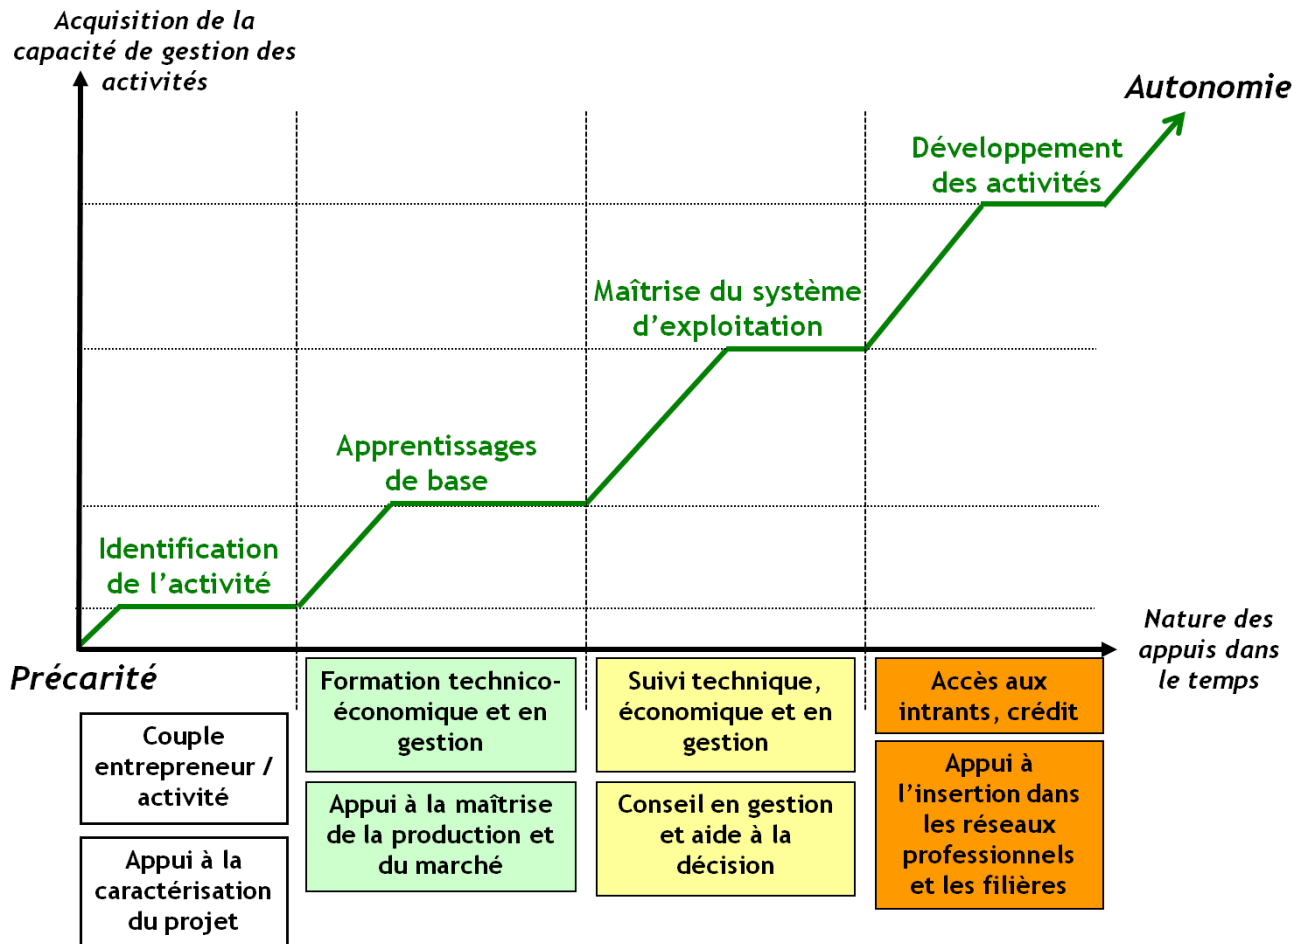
Acquisition de la capacité de gestion des activités

Autonomie

Développement des activités

Maîtrise du système d'exploitation

Apprentissages de base

Identification de l'activité

Nature des appuis dans le temps

Précarité

Couple entrepreneur / activité

Appui à la caractérisation du projet

Formation technico-économique et en gestion

Appui à la maîtrise de la production et du marché

Suivi technique, économique et en gestion

Conseil en gestion et aide à la décision

Accès aux intrants, crédit

Appui à l'insertion dans les réseaux professionnels et les filières